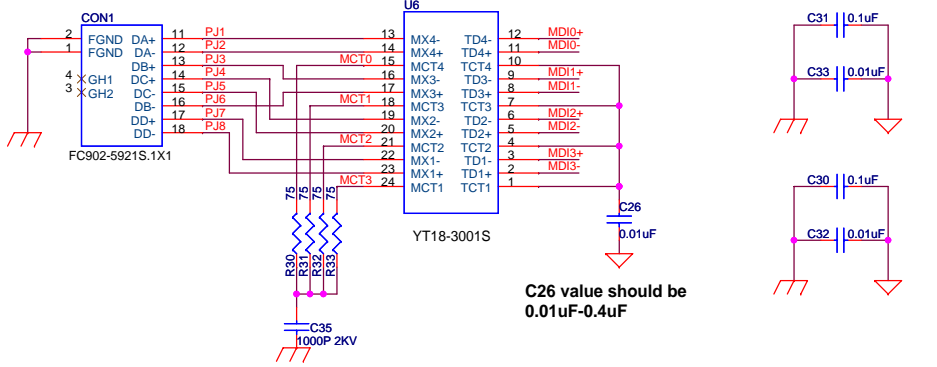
CON1
2 FGND
1 FGND
4 GH1
3 GH2
DA+ 11 PJ1
DA- 12 PJ2
DB+ 13 PJ3
DC+ 14 PJ4
DC- 15 PJ5
DB- 16 PJ6
DD+ 17 PJ7
DD- 18 PJ8
FC902-5921S.1X1

U6
13 MX4-
14 MX4+
15 MCT4
16 MX3-
17 MX3+
18 MCT3
19 MX2-
20 MX2+
21 MCT2
22 MX1-
23 MX1+
24 MCT1
TD4- 12 MDI0+
TD4+ 11 MDI0-
TCT4 10
TD3- 9 MDI1+
TD3+ 8 MDI1-
TCT3 7
TD2- 6 MDI2+
TD2+ 5 MDI2-
TCT2 4
TD1- 3 MDI3+
TD1+ 2 MDI3-
TCT1 1
YT18-3001S

MCT0
MCT1
MCT2
MCT3

75 75 75 75
R30 R31 R32 R33

C35
1000P 2KV

C26
0.01uF

C26 value should be
0.01uF-0.4uF

C31 0.1uF
C33 0.01uF
C30 0.1uF
C32 0.01uF